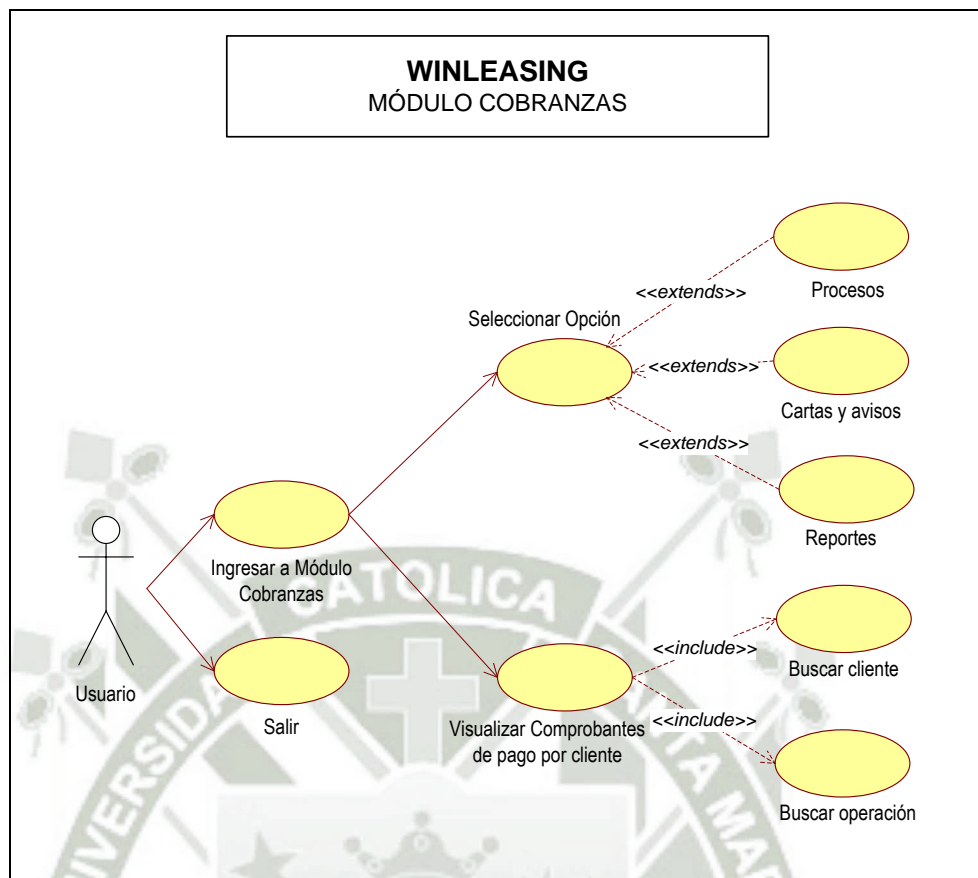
**WINLEASING**
MÓDULO COBRANZAS

Seleccionar Opción

<<extends>>

Procesos

<<extends>>

Cartas y avisos

<<extends>>

Reportes

Usuario

Ingresar a Módulo Cobranzas

Salir

Visualizar Comprobantes de pago por cliente

<<include>>

Buscar cliente

<<include>>

Buscar operación

CATOLICA
UNIVERSIDAD